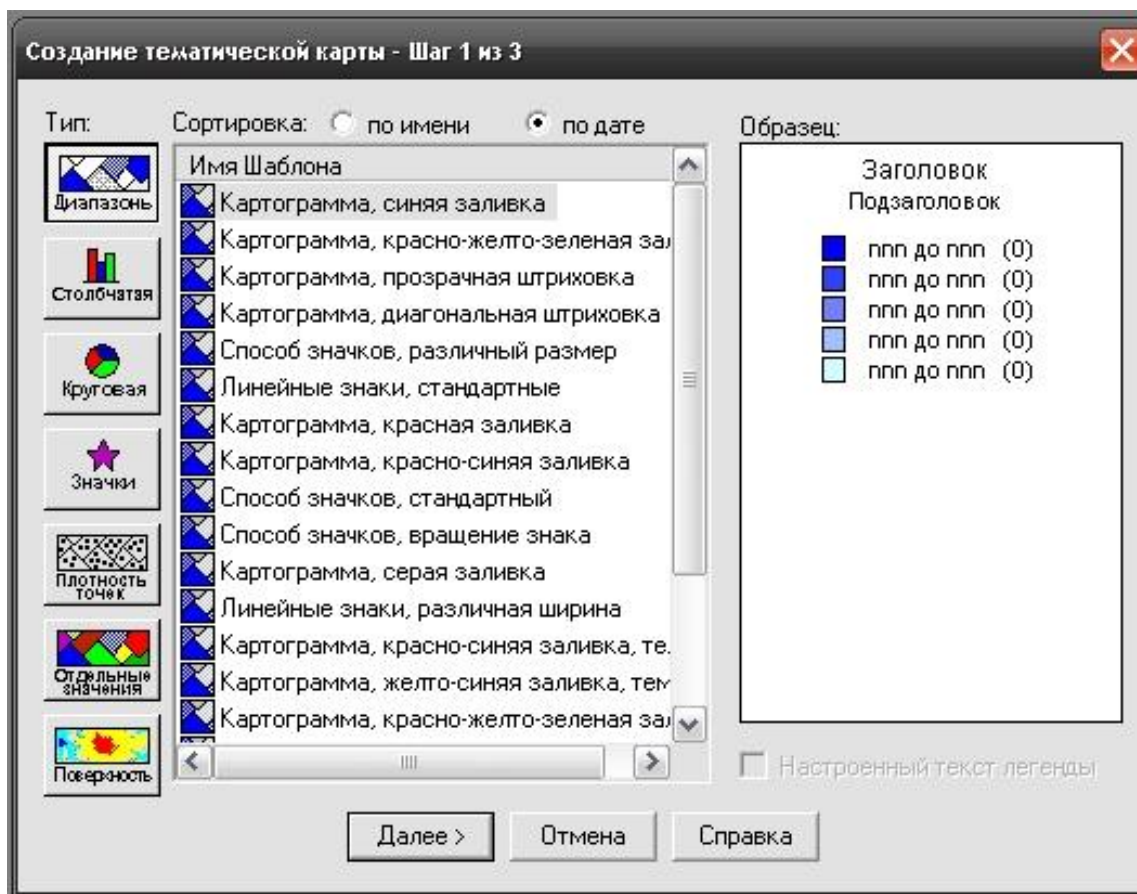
Создание тематической карты - Шаг 1 из 3

Тип:

Диапазоны

Столбчатая

Круговая

Значки

Плотность точек

Отдельные значения

Поверхность

Сортировка: по имени по дате

| Имя Шаблона |
|---|
| Картограмма, синяя заливка |
| Картограмма, красно-желто-зеленая за |
| Картограмма, прозрачная штриховка |
| Картограмма, диагональная штриховка |
| Способ значков, различный размер |
| Линейные знаки, стандартные |
| Картограмма, красная заливка |
| Картограмма, красно-синяя заливка |
| Способ значков, стандартный |
| Способ значков, вращение знака |
| Картограмма, серая заливка |
| Линейные знаки, различная ширина |
| Картограмма, красно-синяя заливка, те. |
| Картограмма, желто-синяя заливка, тем |
| Картограмма, красно-желто-зеленая за |

Образец:

Заголовок
Подзаголовок

nnn до nnn (0)
nnn до nnn (0)
nnn до nnn (0)
nnn до nnn (0)
nnn до nnn (0)

Настроенный текст легенды

Далее > Отмена Справка